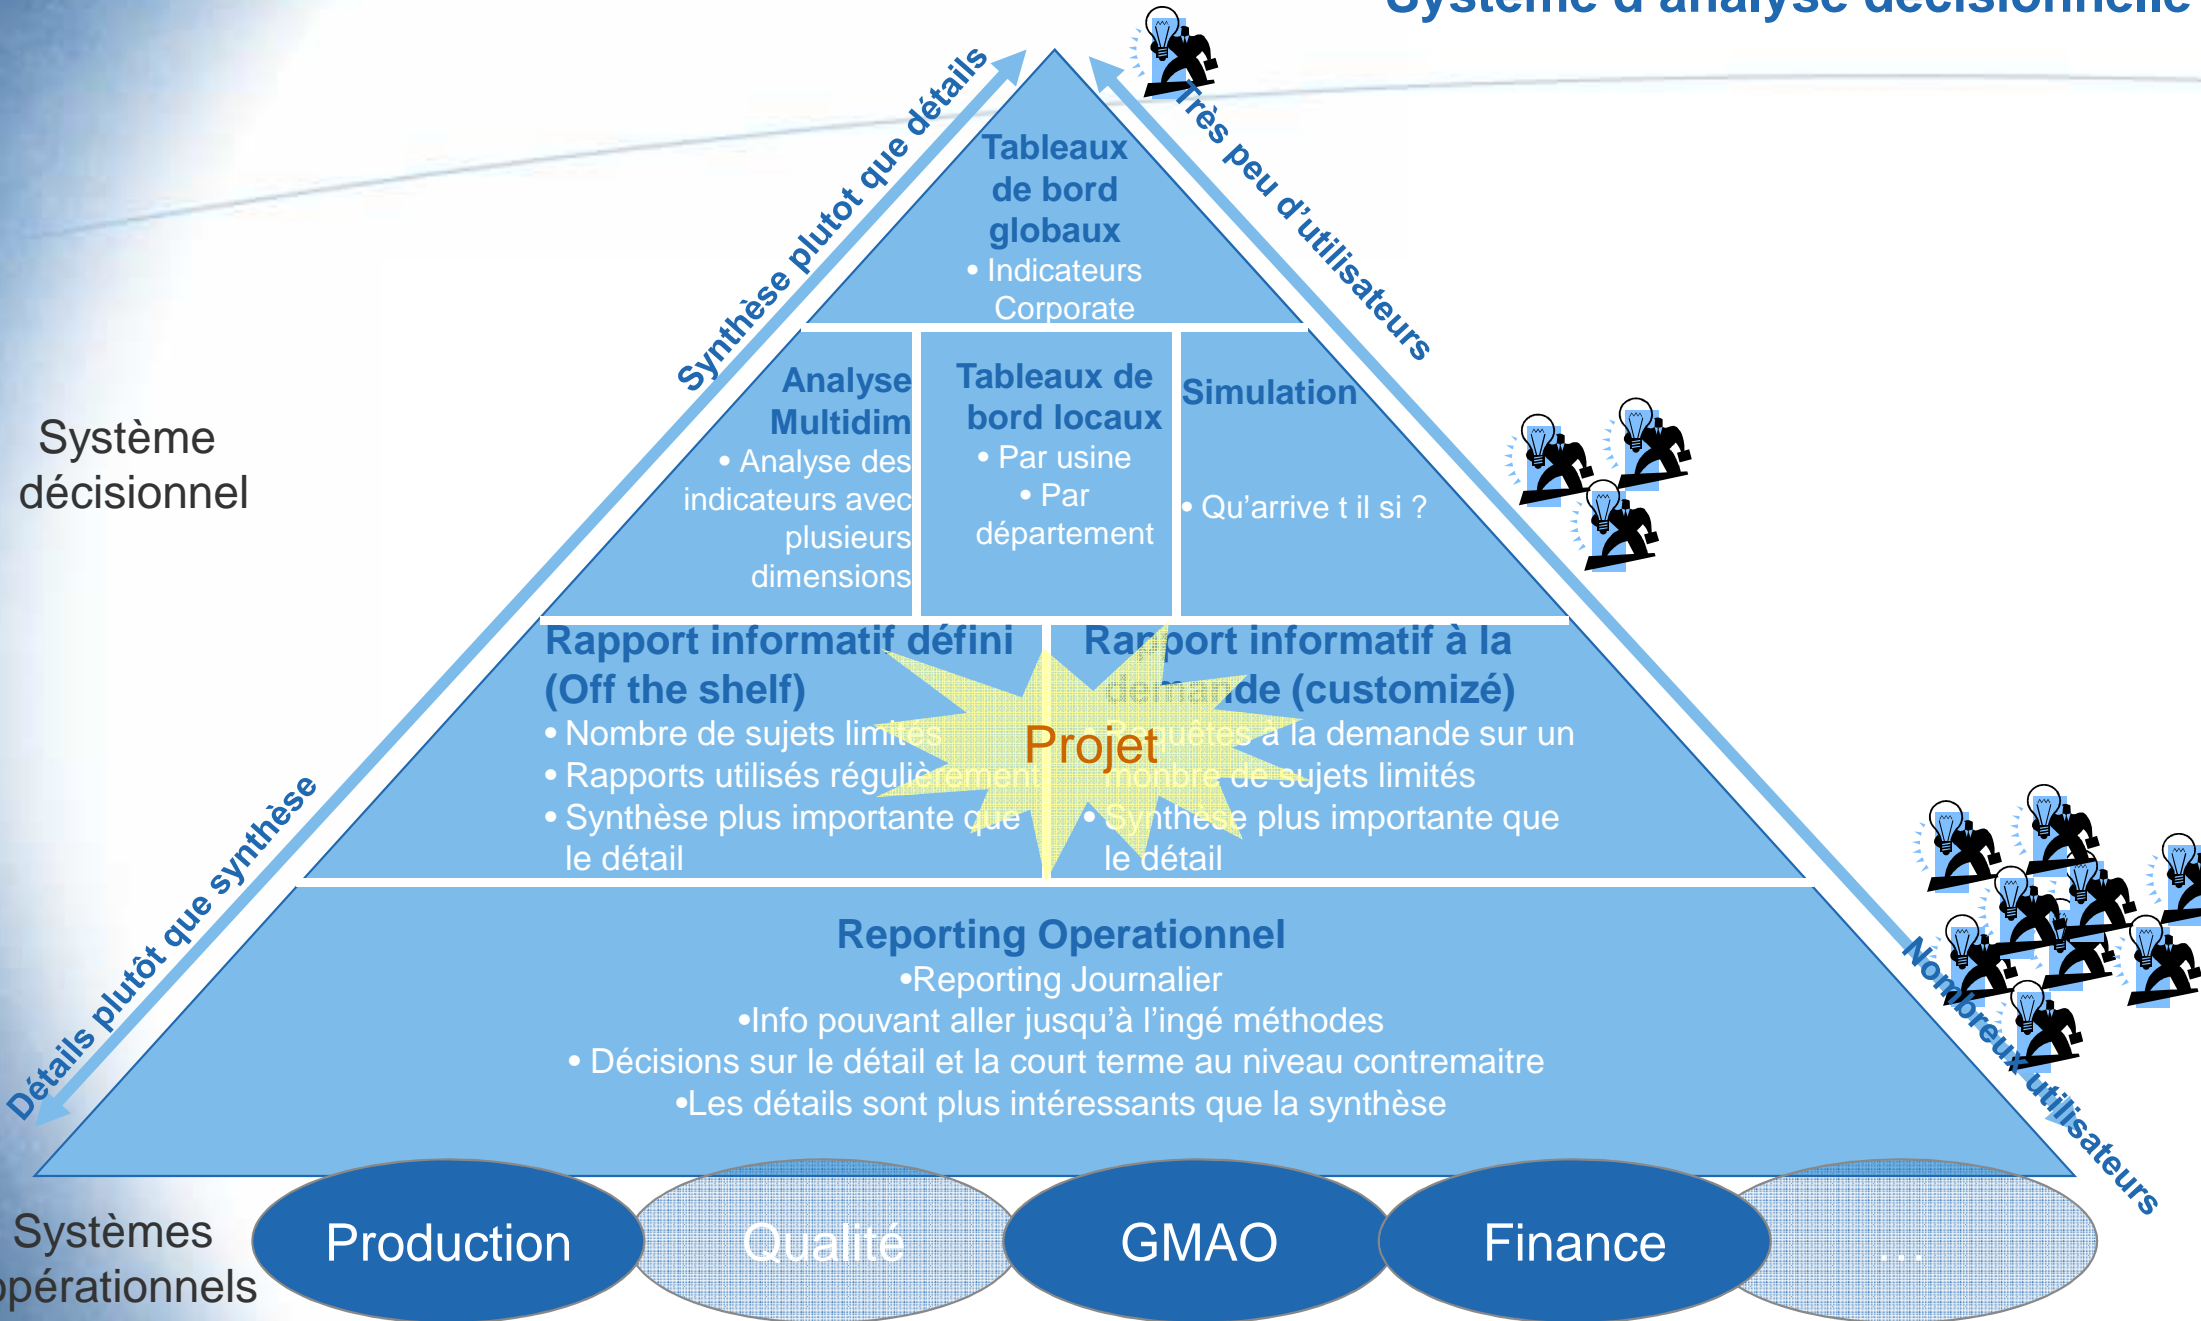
Système d'analyse décisionnelle

Synthèse plutôt que détails

Très peu d'utilisateurs

Tableaux de bord globaux
• Indicateurs Corporate

Système décisionnel

Analyse Multidim
• Analyse des indicateurs avec plusieurs dimensions

Tableaux de bord locaux
• Par usine
• Par département

Simulation
• Qu'arrive t il si ?

Rapport informatif défini (Off the shelf)
• Nombre de sujets limités
• Rapports utilisés régulièrement
• Synthèse plus importante que le détail

Rapport informatif à la demande (customizé)
• Requêtes à la demande sur un nombre de sujets limités
• Synthèse plus importante que le détail

Projet

Détails plutôt que synthèse

Nombreux utilisateurs

Reporting Operationnel
•Reporting Journalier
•Info pouvant aller jusqu'à l'ingé méthodes
• Décisions sur le détail et la court terme au niveau contremaitre
•Les détails sont plus intéressants que la synthèse

Systèmes opérationnels

Production
Qualité
GMAO
Finance
…